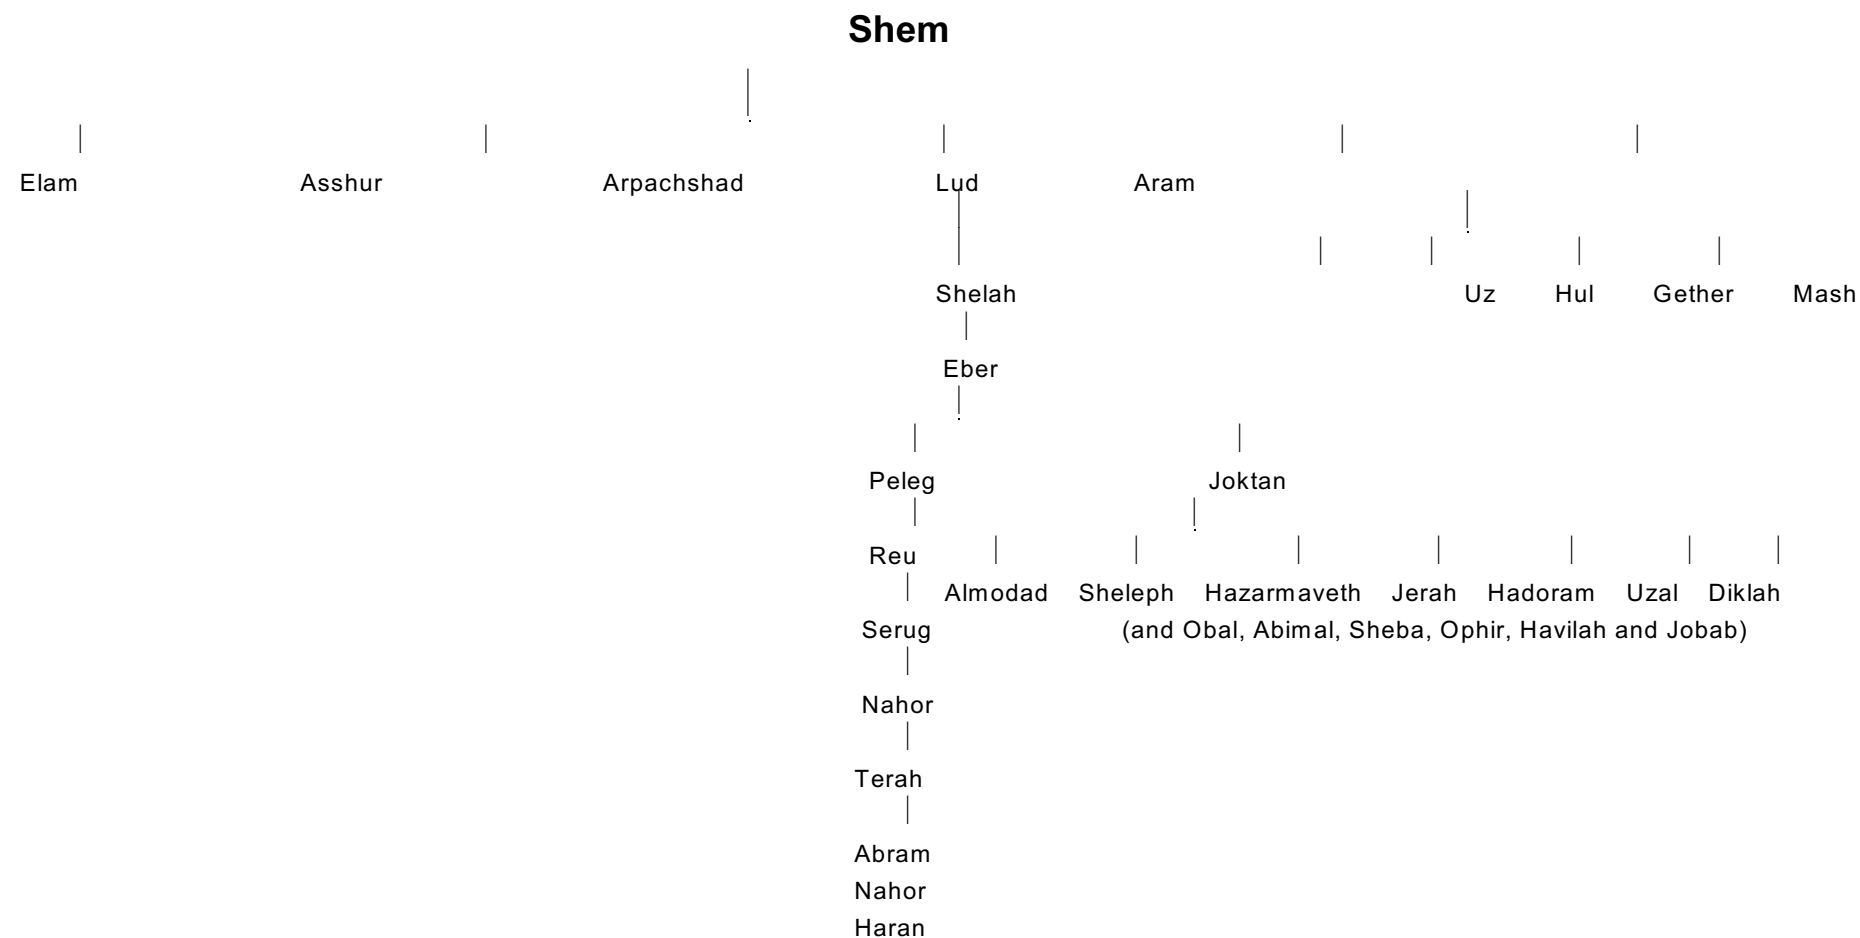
Shem

Elam Asshur Arpachshad Lud Aram

Shelah

Uz Hul Gether Mash

Eber

Peleg Joktan

Reu

Almodad Sheleph Hazarmaveth Jerah Hadoram Uzal Diklah

Serug (and Obal, Abimal, Sheba, Ophir, Havilah and Jobab)

Nahor

Terah

Abram
Nahor
Haran